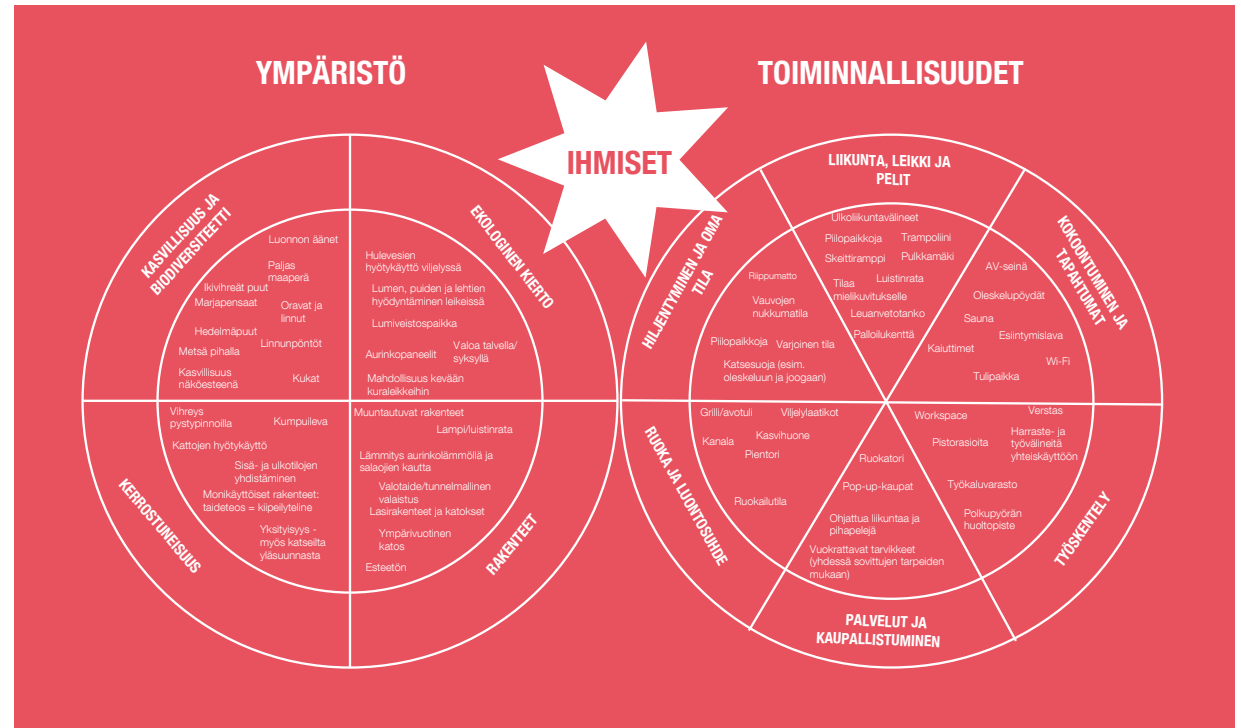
YMPÄRISTÖ

IHMISET

TOIMINNALLISUUDET

KASVILLISUUS JA BIODIVERSITEETTI

Luonnon äänet
Paljas maaperä
Ikivihreät puut
Marjapensaat
Oravat ja linnut
Hedelmäpuut
Linnunpöntöt
Metsä pihalla
Kasvillisuus näköesteenä
Kukat

EKOLOGINEN KIERTO

Hulevesien hyötykäyttö viljelyssä
Lumen, puiden ja lehtien hyödyntäminen leikeissä
Lumiveistospaikka
Aurinkopaneelit
Valoa talvella/ syksyllä
Mahdollisuus kevään kuraleikkeihin

KERROSTUNEISUUS

Vihreys pystypinnoilla
Kumpuileva
Kattojen hyötykäyttö
Sisä- ja ulkotilojen yhdistäminen
Monikäyttöiset rakenteet: taideteos = kiipeilyteline
Yksityisyys - myös katseilta yläsuunnasta

RAKENTEET

Muuntautuvat rakenteet
Lampi/luistinrata
Lämmitys aurinkolämmöllä ja salaojien kautta
Valotaide/tunnelmallinen valaistus
Lasirakenteet ja katokset
Ympärivuotinen katos
Esteetön

LIIKUNTA, LEIKKI JA PELIT

Ulkoliikuntavälineet
Piilopaikkoja
Trampoliini
Skeittirampi
Pulkkamäki
Tilaa mielikuvitukselle
Luistinrata
Leuanvetotanko
Palloilukenttä

KOKOONTUMINEN JA TAPAHTUMAT

AV-seinä
Oleskelupöydät
Sauna
Esiintymislava
Kaiuttimet
Wi-Fi
Tulipaikka

HILJENTYMINEN JA OMA TILA

Riippumatto
Vauvojen nukkumatila
Piilopaikkoja
Varjoinen tila
Katsesuoja (esim. oleskeluun ja joogaan)

RUOKA JA LUONTOSUHDE

Grilli/avotuli
Viljelylaatikot
Kanala
Kasvihuone
Pientori
Ruokailutila

TYÖSKENTELY

Workspace
Verstas
Pistorasioita
Harraste- ja työvälineitä yhteiskäyttöön
Työkaluvarasto
Polkupyörän huoltopiste

PALVELUT JA KAUPALLISTUMINEN

Ruokatori
Pop-up-kaupat
Ohjattua liikuntaa ja pihapelejä
Vuokrattavat tarvikkeet (yhdessä sovittujen tarpeiden mukaan)